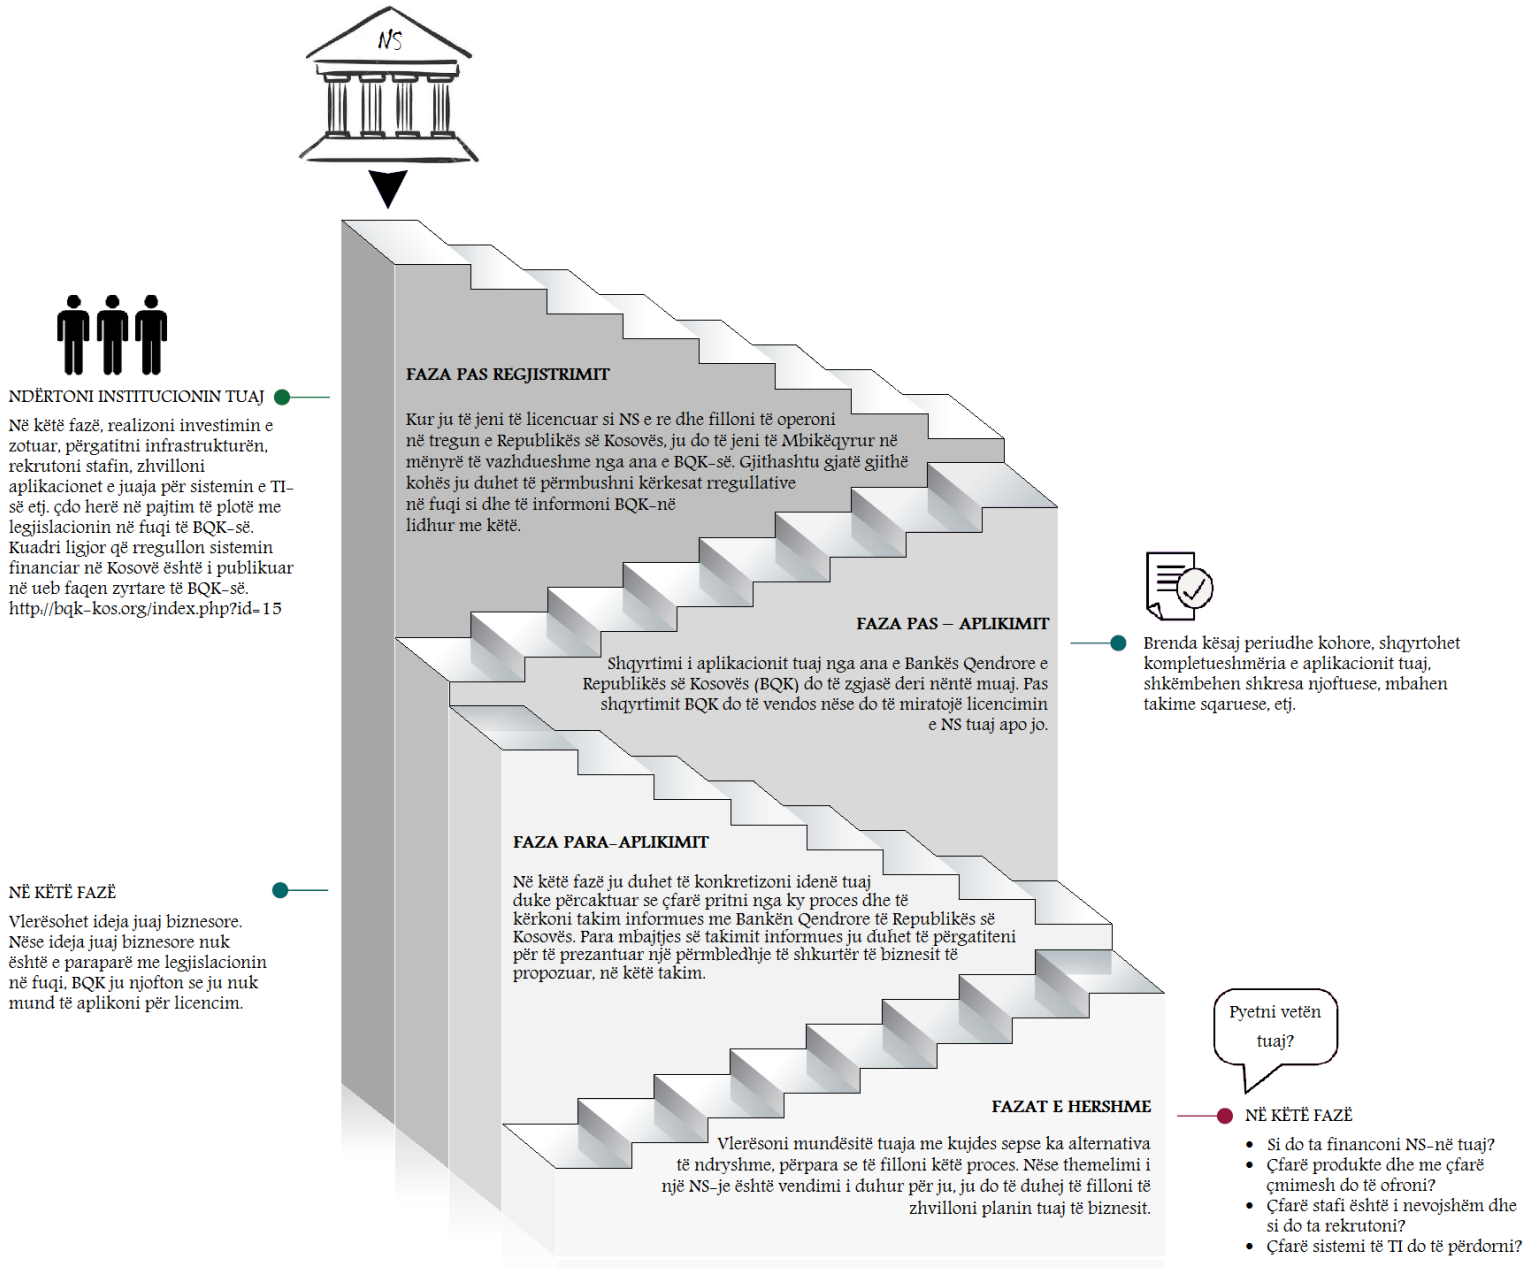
NS

NDËRTONI INSTITUCIONIN TUAJ

Në këtë fazë, realizoni investimin e zotuar, përgatitni infrastrukturën, rekrutoni stafin, zhvilloni aplikacionet e juaja për sistemin e TI-së etj. çdo herë në pajtim të plotë me legjislacionin në fuqi të BQK-së. Kuadri ligjor që rregullon sistemin financiar në Kosovë është i publikuar në ueb faqen zyrtare të BQK-së. http://bqk-kos.org/index.php?id=15

FAZA PAS REGJISTRIMIT

Kur ju të jeni të licencuar si NS e re dhe filloni të operoni në tregun e Republikës së Kosovës, ju do të jeni të Mbikëqyrur në mënyrë të vazhdueshme nga ana e BQK-së. Gjithashtu gjatë gjithë kohës ju duhet të përmbushni kërkesat rregullative në fuqi si dhe të informoni BQK-në lidhur me këtë.

FAZA PAS – APLIKIMIT

Shqyrtimi i aplikacionit tuaj nga ana e Bankës Qendrore e Republikës së Kosovës (BQK) do të zgjasë deri nëntë muaj. Pas shqyrtimit BQK do të vendos nëse do të miratojë licencimin e NS tuaj apo jo.

Brenda kësaj periudhe kohore, shqyrtohet kompletueshmëria e aplikacionit tuaj, shkëmbehen shkresa njoftuese, mbahen takime sqaruese, etj.

NË KËTË FAZË

Vlerësohet ideja juaj biznesore. Nëse ideja juaj biznesore nuk është e paraparë me legjislacionin në fuqi, BQK ju njofton se ju nuk mund të aplikoni për licencim.

FAZA PARA-APLIKIMIT

Në këtë fazë ju duhet të konkretizoni idenë tuaj duke përcaktuar se çfarë pritni nga ky proces dhe të kërkoni takim informues me Bankën Qendrore të Republikës së Kosovës. Para mbajtjes së takimit informues ju duhet të përgatiteni për të prezantuar një përmbledhje të shkurtër të biznesit të propozuar, në këtë takim.

Pyetni veten tuaj?

FAZAT E HERSHME

Vlerësoni mundësitë tuaja me kujdes sepse ka alternativa të ndryshme, përpara se të filloni këtë proces. Nëse themelimi i një NS-je është vendimi i duhur për ju, ju do të duhej të filloni të zhvilloni planin tuaj të biznesit.

NË KËTË FAZË

- Si do ta financoni NS-në tuaj?
- Çfarë produkte dhe me çfarë çmimesh do të ofroni?
- Çfarë stafi është i nevojshëm dhe si do ta rekrutoni?
- Çfarë sistemi të TI do të përdorni?